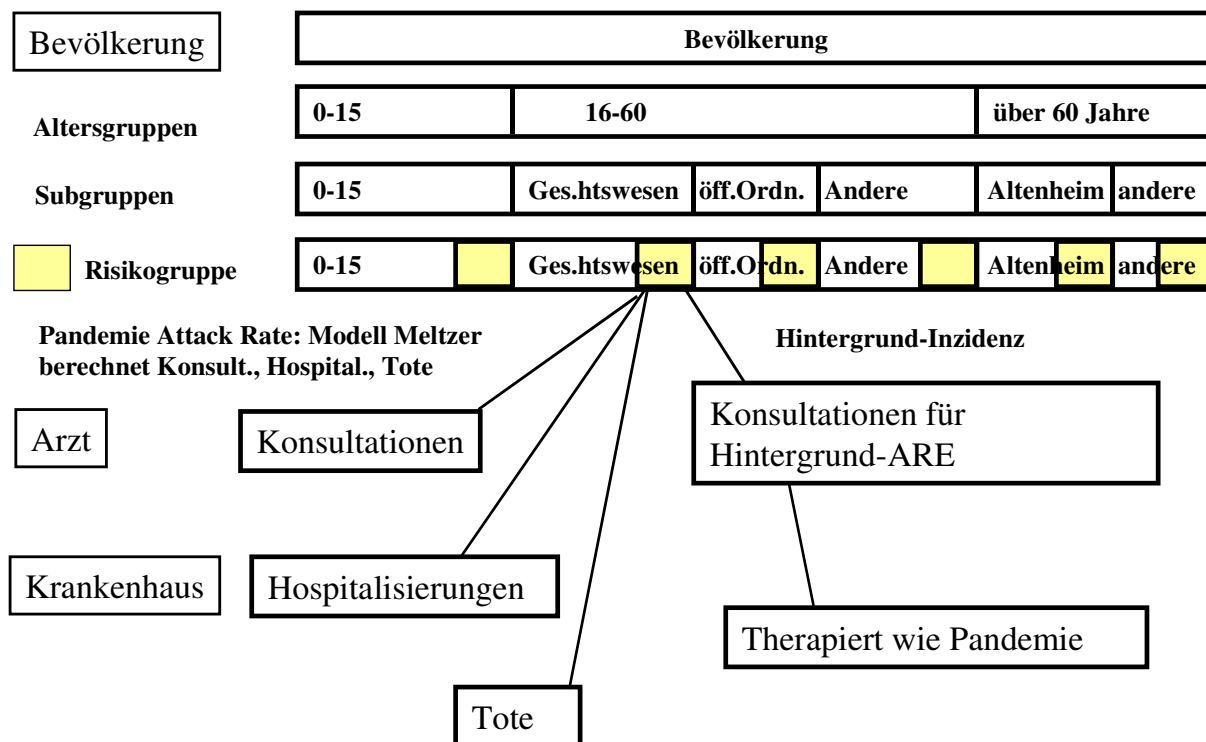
Bevölkerung

Bevölkerung

Altersgruppen

| 0-15 | 16-60 | über 60 Jahre |
|---|---|---|

Subgruppen

| 0-15 | Ges.htswesen | öff.Ordn. | Andere | Altenheim | andere |
|---|---|---|---|---|---|

Risikogruppe

| 0-15 | Ges.htswesen | öff.Ordn. | Andere | Altenheim | andere |
|---|---|---|---|---|---|

Pandemie Attack Rate: Modell Meltzer berechnet Konsult., Hospital., Tote

Hintergrund-Inzidenz

Arzt

Konsultationen

Konsultationen für Hintergrund-ARE

Krankenhaus

Hospitalisierungen

Therapiert wie Pandemie

Tote